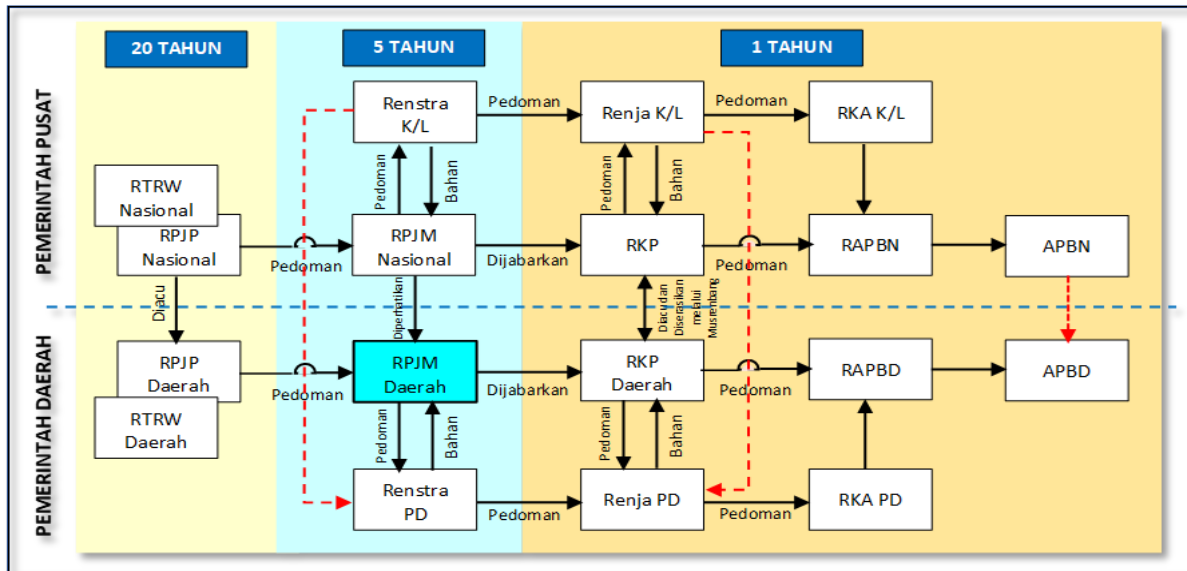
20 TAHUN

5 TAHUN

1 TAHUN

PEMERINTAH PUSAT

PEMERINTAH DAERAH

RTRW Nasional

RPJP Nasional

Pedoman

Renstra K/L

Pedoman

Bahan

RPJM Nasional

Pedoman

Renja K/L

Pedoman

Bahan

RKA K/L

Dijabarkan

RKP

Pedoman

RAPBN

APBN

Diacu

Diperhatikan

Diacu dan Diserasikan melalui Musrenbang

RPJP Daerah

RTRW Daerah

Pedoman

RPJM Daerah

Dijabarkan

RKP Daerah

Pedoman

RAPBD

APBD

Pedoman

Bahan

Renstra PD

Pedoman

Pedoman

Bahan

Renja PD

Pedoman

RKA PD